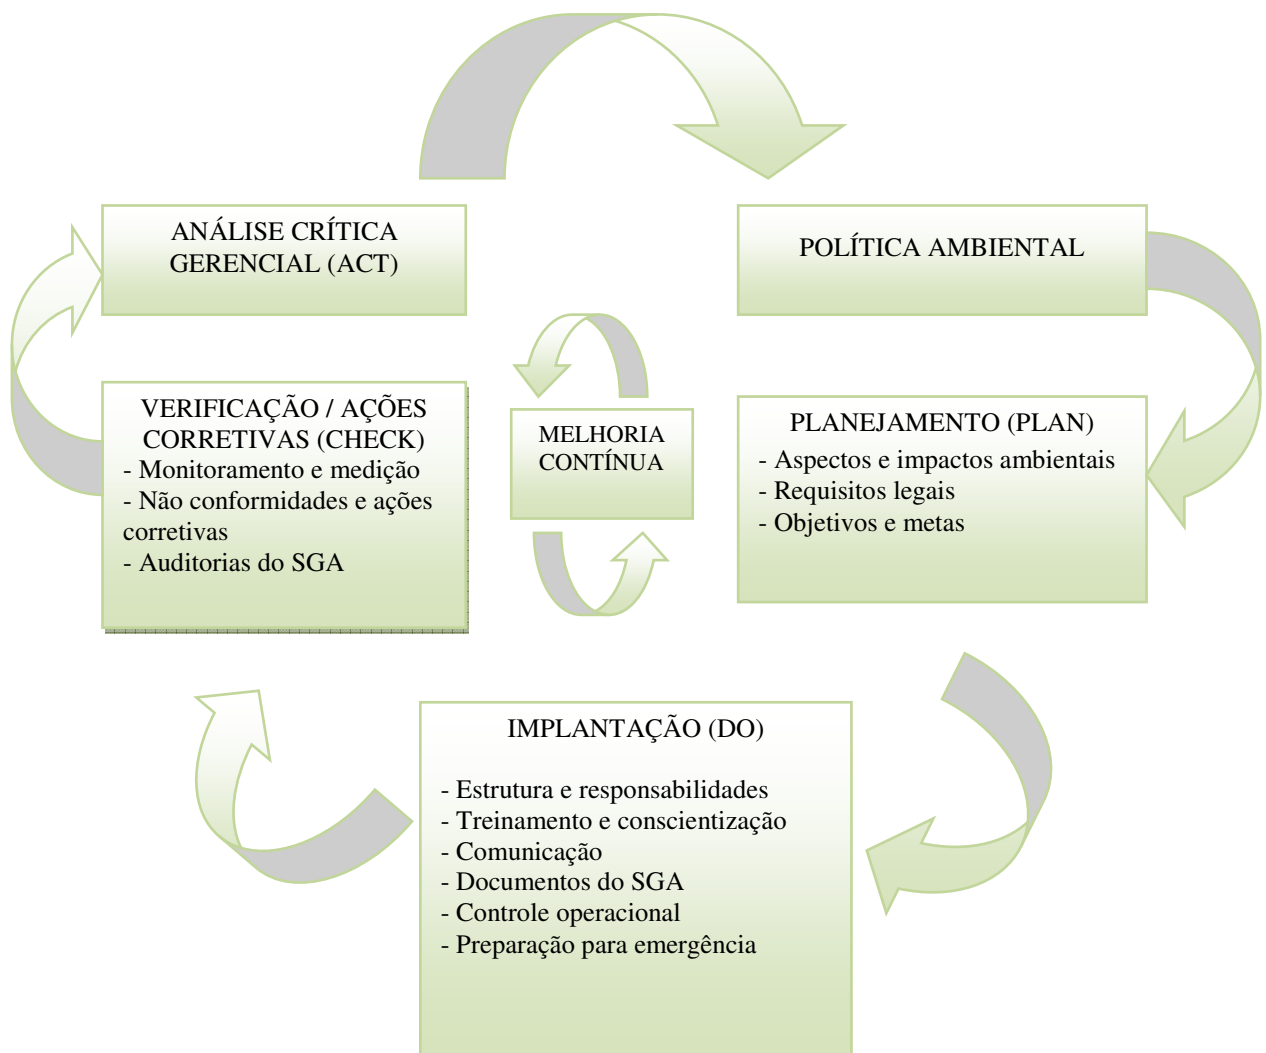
ANÁLISE CRÍTICA GERENCIAL (ACT)

POLÍTICA AMBIENTAL

MELHORIA CONTÍNUA

VERIFICAÇÃO / AÇÕES CORRETIVAS (CHECK)
- Monitoramento e medição
- Não conformidades e ações corretivas
- Auditorias do SGA

PLANEJAMENTO (PLAN)
- Aspectos e impactos ambientais
- Requisitos legais
- Objetivos e metas

IMPLANTAÇÃO (DO)

- Estrutura e responsabilidades
- Treinamento e conscientização
- Comunicação
- Documentos do SGA
- Controle operacional
- Preparação para emergência